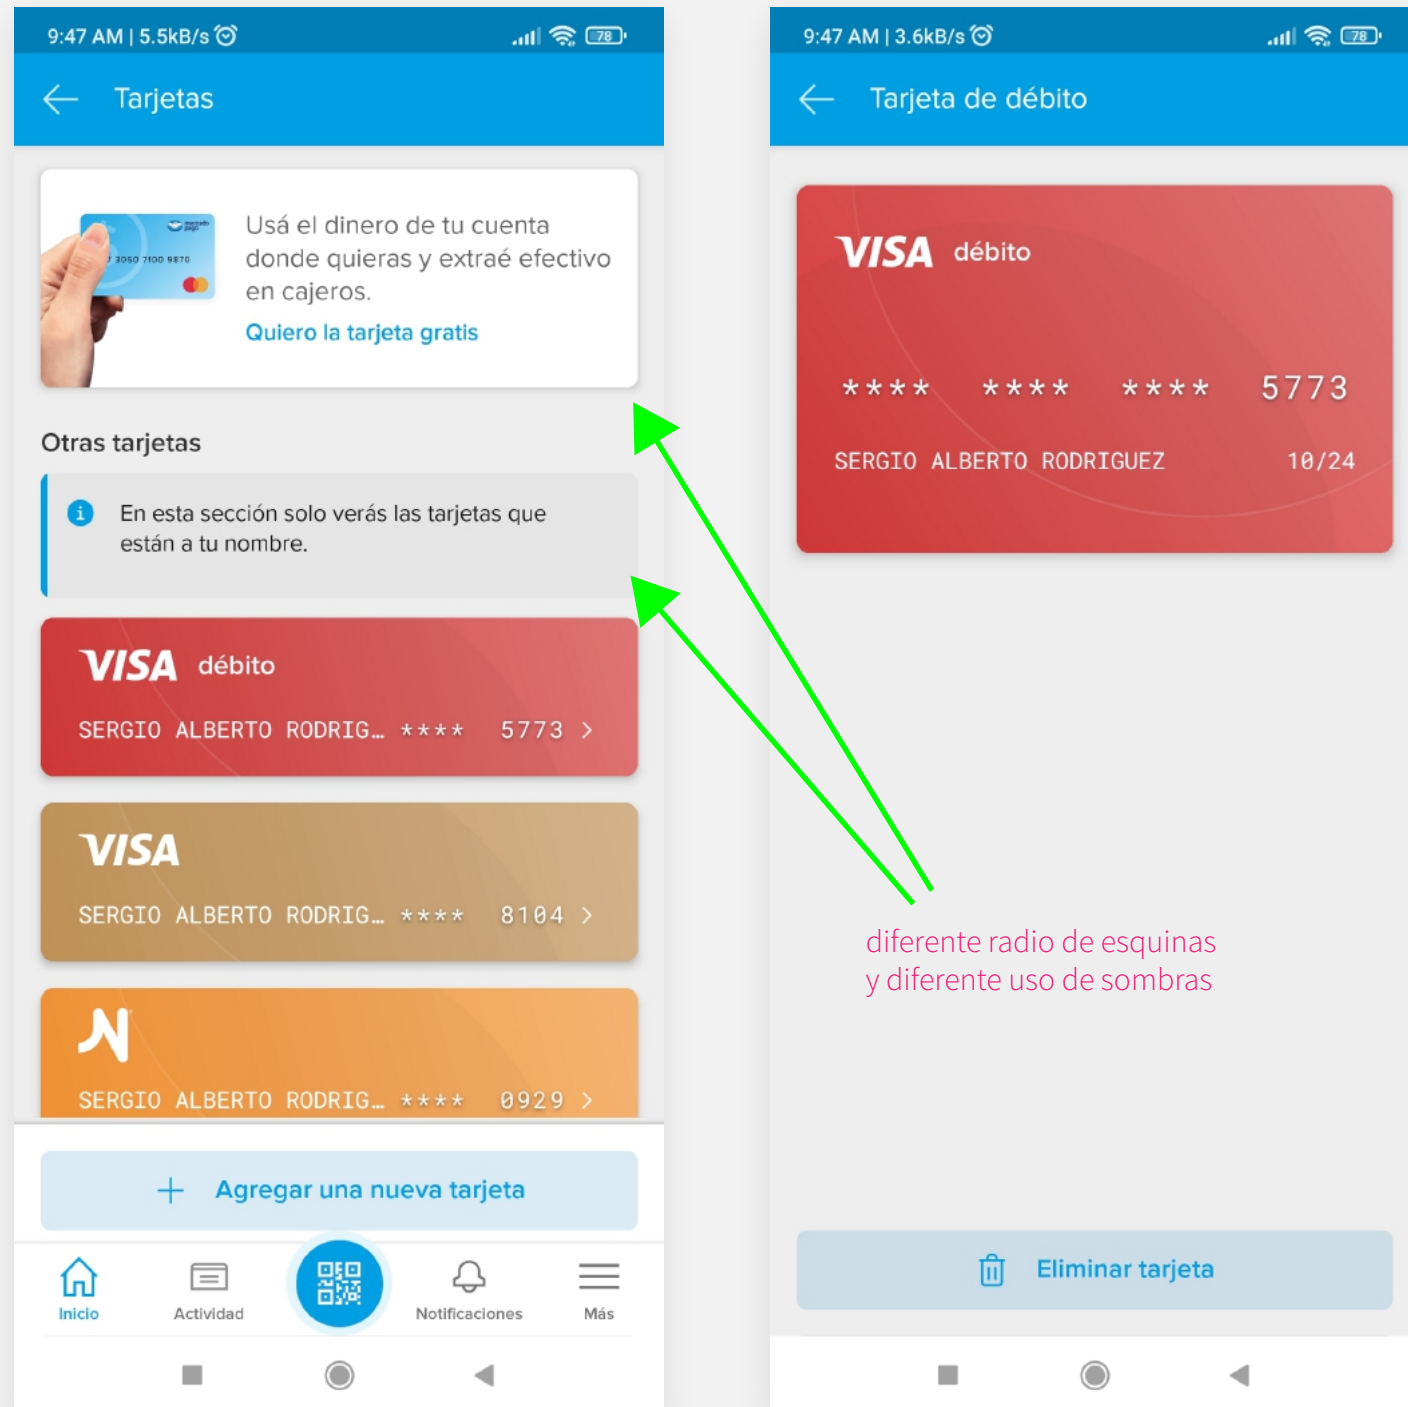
9:47 AM | 5.5kB/s

78

Tarjetas

3050 7100 9870

Usá el dinero de tu cuenta donde quieras y extraé efectivo en cajeros.

Quiero la tarjeta gratis

Otras tarjetas

En esta sección solo verás las tarjetas que están a tu nombre.

VISA débito

SERGIO ALBERTO RODRIG... **** 5773 >

VISA

SERGIO ALBERTO RODRIG... **** 8104 >

SERGIO ALBERTO RODRIG... **** 0929 >

+ Agregar una nueva tarjeta

Inicio Actividad Notificaciones Más

9:47 AM | 3.6kB/s

78

Tarjeta de débito

VISA débito

**** **** **** 5773

SERGIO ALBERTO RODRIGUEZ 10/24

diferente radio de esquinas
y diferente uso de sombras

Eliminar tarjeta